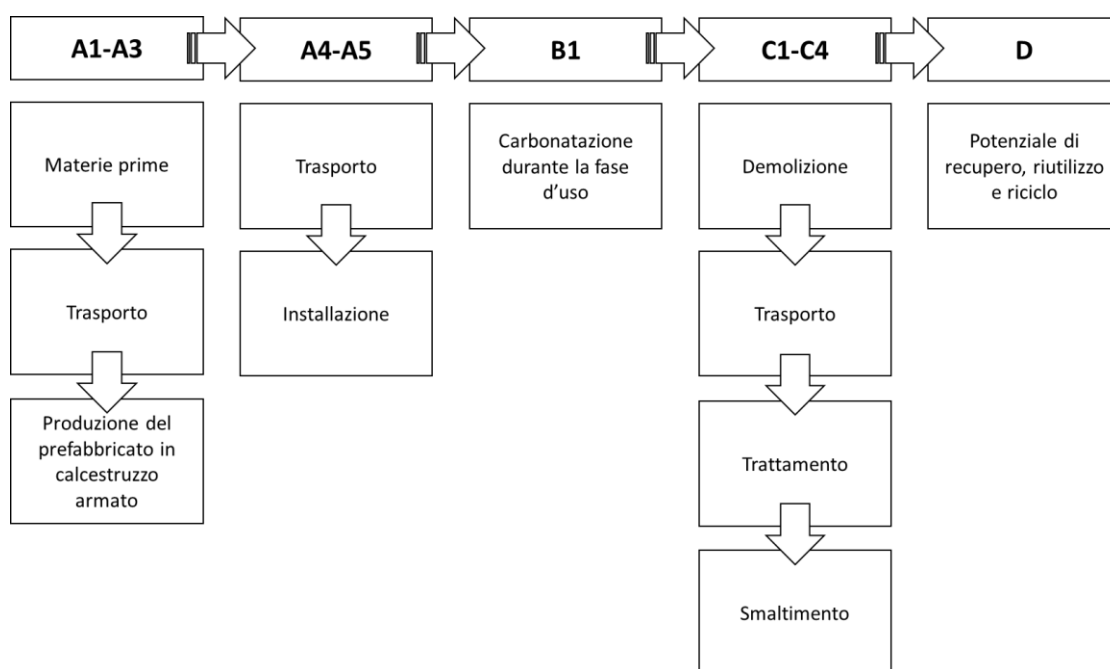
A1-A3

A4-A5

B1

C1-C4

D

Materie prime

Trasporto

Produzione del prefabbricato in calcestruzzo armato

Trasporto

Installazione

Carbonatazione durante la fase d'uso

Demolizione

Trasporto

Trattamento

Smaltimento

Potenziale di recupero, riutilizzo e riciclo